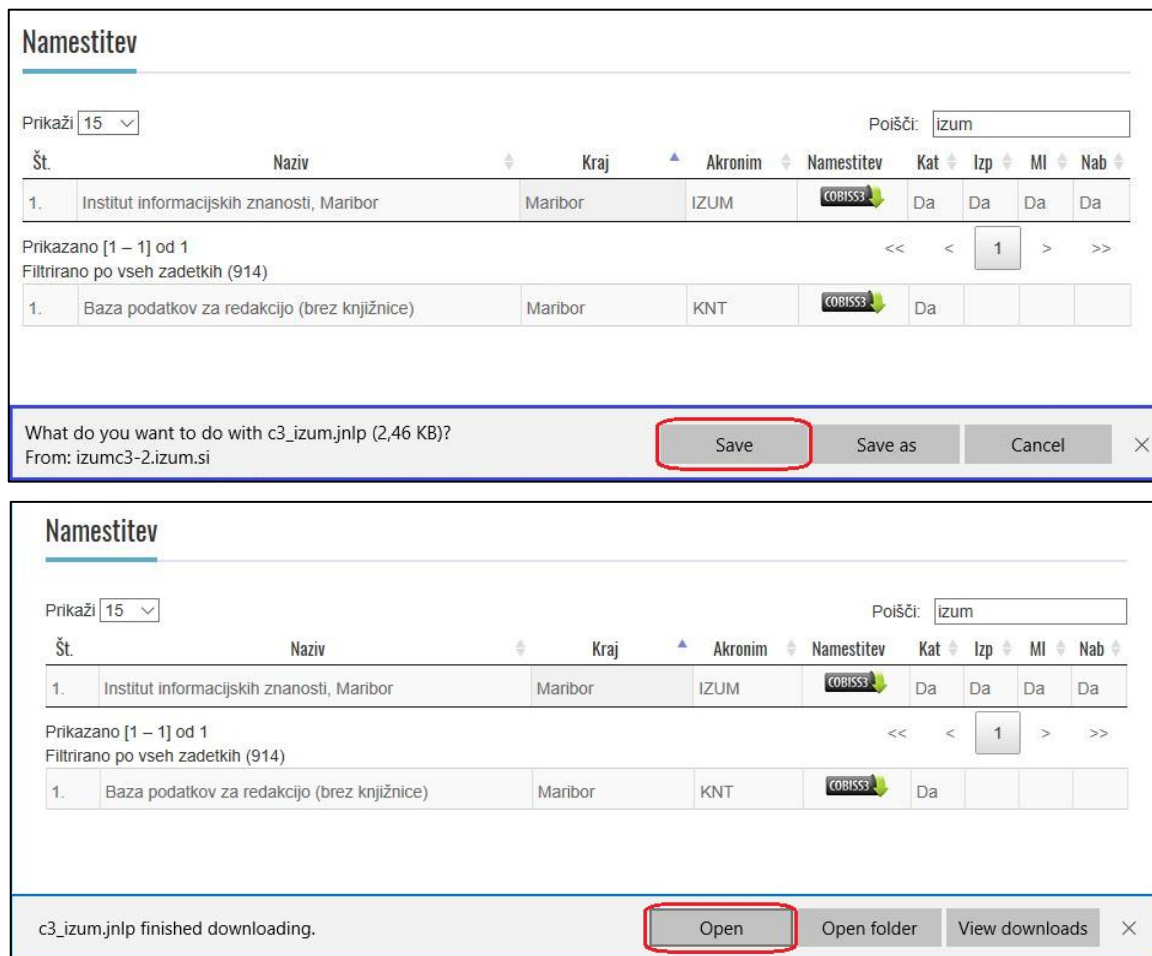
Namestitev

Prikaži 15

Poišči: izum

| Št. | Naziv | Kraj | Akronim | Namestitev | Kat | Izp | MI | Nab |
|---|---|---|---|---|---|---|---|---|
| 1. | Institut informacijskih znanosti, Maribor | Maribor | IZUM | COBISS3 | Da | Da | Da | Da |

Prikazano [1 – 1] od 1
Filtrirano po vseh zadetkih (914)

<< < 1 > >>

| 1. | Baza podatkov za redakcijo (brez knjižnice) | Maribor | KNT | COBISS3 | Da | | | |
|---|---|---|---|---|---|---|---|---|

What do you want to do with c3_izum.jnlp (2,46 KB)?
From: izumc3-2.izum.si

Save Save as Cancel ×

Namestitev

Prikaži 15

Poišči: izum

| Št. | Naziv | Kraj | Akronim | Namestitev | Kat | Izp | MI | Nab |
|---|---|---|---|---|---|---|---|---|
| 1. | Institut informacijskih znanosti, Maribor | Maribor | IZUM | COBISS3 | Da | Da | Da | Da |

Prikazano [1 – 1] od 1
Filtrirano po vseh zadetkih (914)

<< < 1 > >>

| 1. | Baza podatkov za redakcijo (brez knjižnice) | Maribor | KNT | COBISS3 | Da | | | |
|---|---|---|---|---|---|---|---|---|

c3_izum.jnlp finished downloading.

Open Open folder View downloads ×